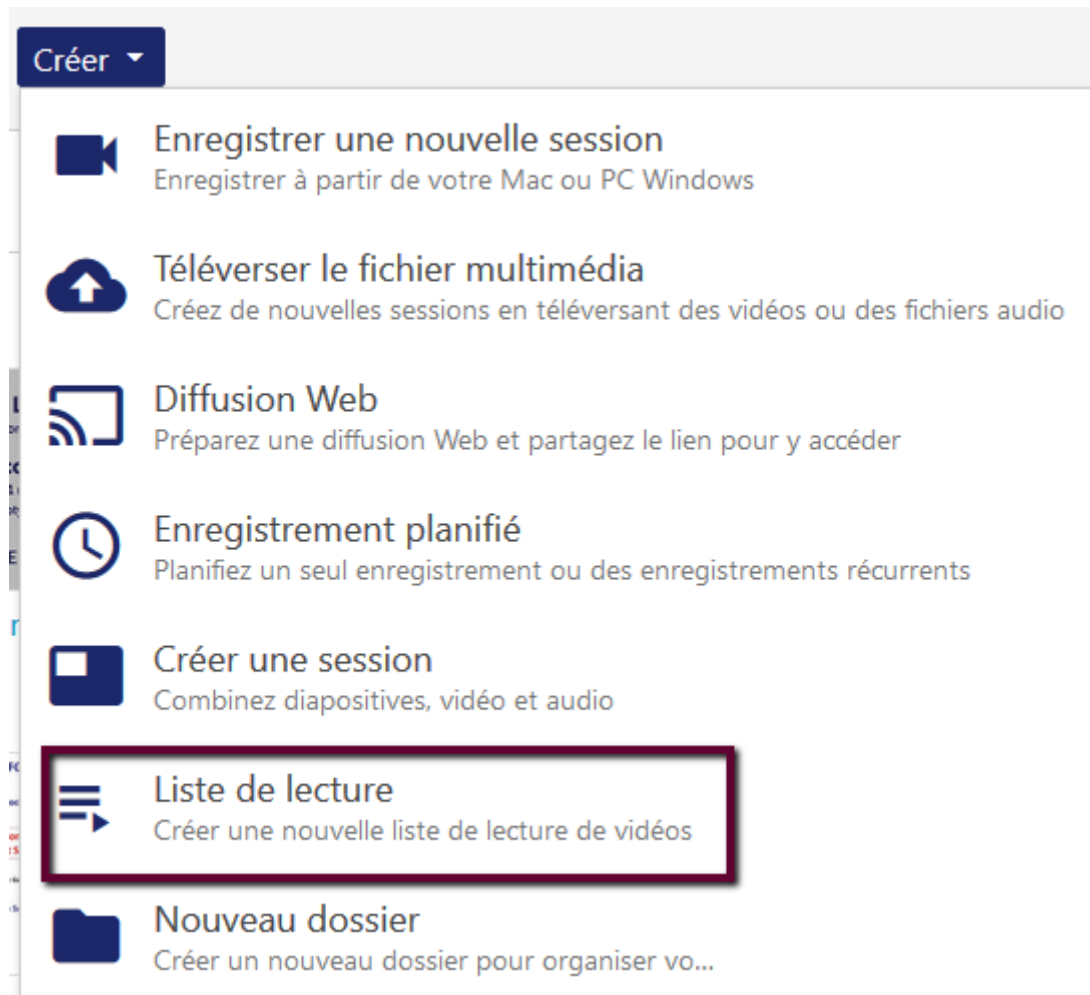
Créer

Enregistrer une nouvelle session
Enregistrer à partir de votre Mac ou PC Windows

Téléverser le fichier multimédia
Créez de nouvelles sessions en téléversant des vidéos ou des fichiers audio

Diffusion Web
Préparez une diffusion Web et partagez le lien pour y accéder

Enregistrement planifié
Planifiez un seul enregistrement ou des enregistrements récurrents

Créer une session
Combinez diapositives, vidéo et audio

Liste de lecture
Créer une nouvelle liste de lecture de vidéos

Nouveau dossier
Créer un nouveau dossier pour organiser vo...